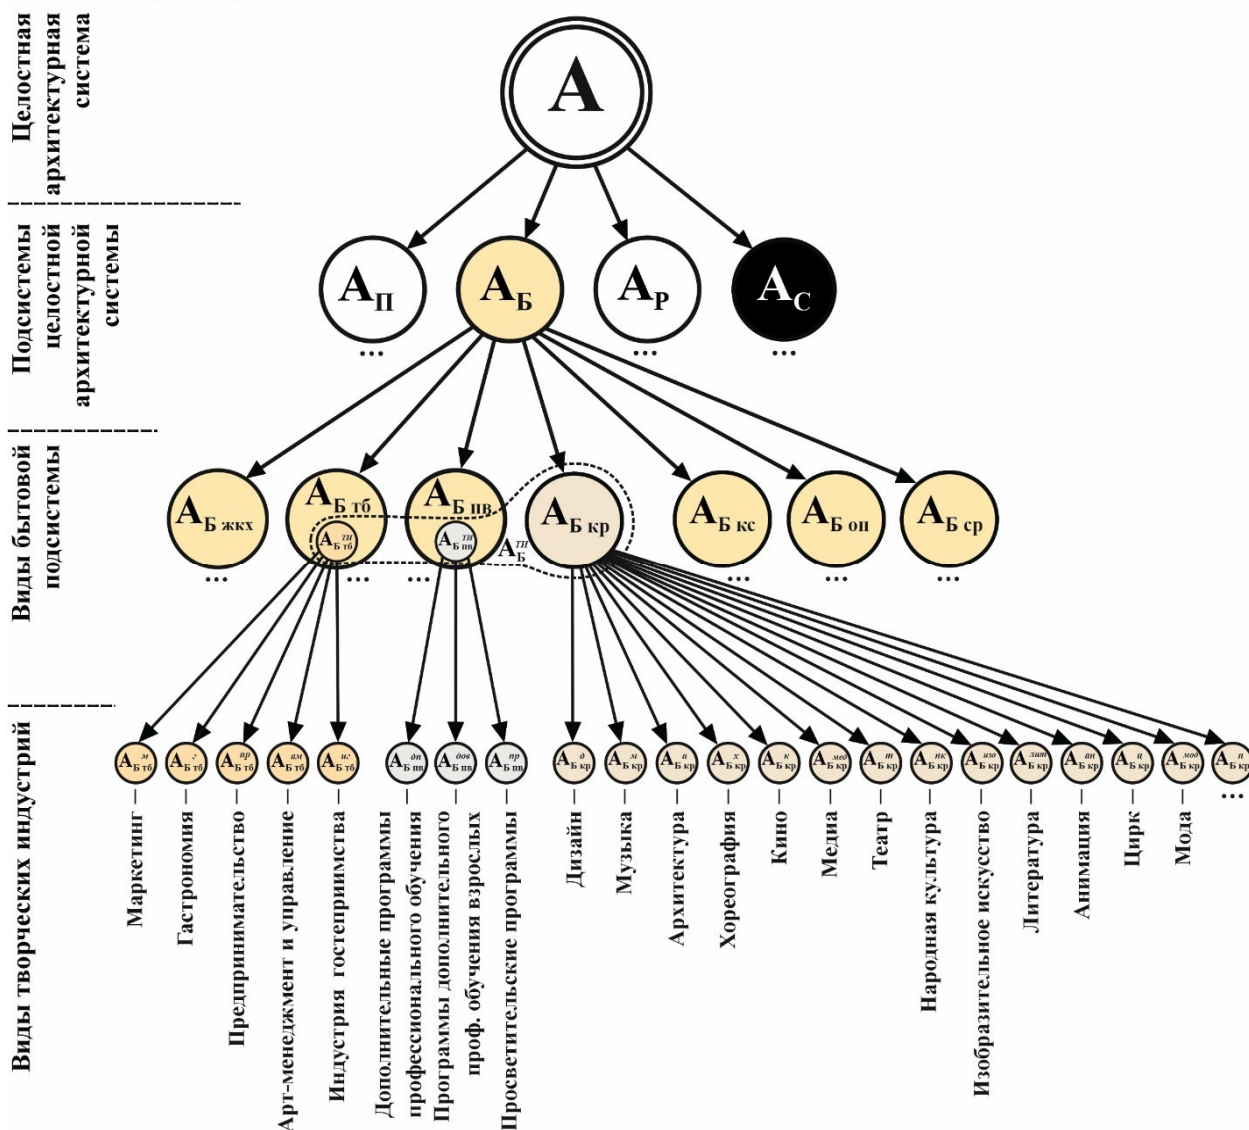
Целостная архитектурная система

Подсистемы целостной архитектурной системы

Виды бытовой подсистемы

Виды творческих индустрий

А

$А_П$
...
$А_Б$
$А_Р$
...
$А_С$
...

$А_{Б\ жкх}$
...
$А_{Б\ тб}$
$А_{Б\ тб}^{ти}$
...
$А_{Б\ пв}$
$А_{Б\ пв}^{ти}$
$А_Б^{ти}$
$А_{Б\ кр}$
$А_{Б\ кс}$
...
$А_{Б\ оп}$
...
$А_{Б\ ср}$
...

$А_{Б\ тб}^{м}$ — Маркетинг
$А_{Б\ тб}^{г}$ — Гастрономия
$А_{Б\ тб}^{пр}$ — Предпринимательство
$А_{Б\ тб}^{ам}$ — Арт-менеджмент и управление
$А_{Б\ тб}^{иг}$ — Индустрия гостеприимства
$А_{Б\ пв}^{дп}$ — Дополнительные программы профессионального обучения
$А_{Б\ пв}^{дов}$ — Программы дополнительного проф. обучения взрослых
$А_{Б\ пв}^{пр}$ — Просветительские программы
$А_{Б\ кр}^{д}$ — Дизайн
$А_{Б\ кр}^{м}$ — Музыка
$А_{Б\ кр}^{а}$ — Архитектура
$А_{Б\ кр}^{х}$ — Хореография
$А_{Б\ кр}^{к}$ — Кино
$А_{Б\ кр}^{мед}$ — Медиа
$А_{Б\ кр}^{т}$ — Театр
$А_{Б\ кр}^{нк}$ — Народная культура
$А_{Б\ кр}^{изо}$ — Изобразительное искусство
$А_{Б\ кр}^{лит}$ — Литература
$А_{Б\ кр}^{ан}$ — Анимация
$А_{Б\ кр}^{ц}$ — Цирк
$А_{Б\ кр}^{мод}$ — Мода
$А_{Б\ кр}^{п}$
...